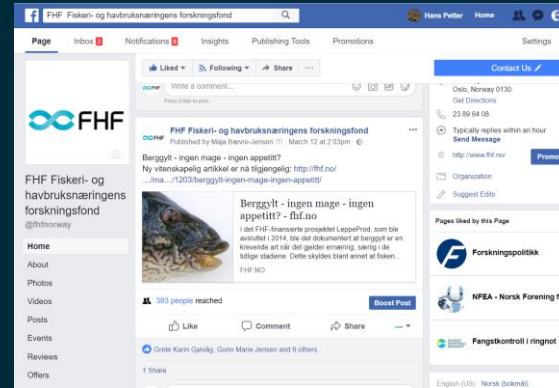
FHF Fiskeri- og havbruksnæringens forskningsfond

Hans Petter Home

Page Inbox 2 Notifications 6 Insights Publishing Tools Promotions Settings

Liked ▾ Following ▾ Share ···

Contact Us

Write a comment...

Press Enter to post.

Oslo, Norway 0130
Get Directions

23 89 64 08

Typically replies within an hour
Send Message

http://www.fhf.no/

Promo

Organization

Suggest Edits

FHF

FHF Fiskeri- og havbruksnæringens forskningsfond
@fhfnorway

Home
About
Photos
Videos
Posts
Events
Reviews
Offers

FHF Fiskeri- og havbruksnæringens forskningsfond
Published by Maja Bævre-Jensen [?] · March 12 at 2:03pm ·

Berggylt - ingen mage - ingen appetitt?
Ny vitenskapelig artikkel er nå tilgjengelig: http://fhf.no/...ma.../1203/berggylt-ingen-mage-ingen-appetitt/

Berggylt - ingen mage - ingen appetitt? - fhf.no
I det FHF-finansierte prosjektet LeppeProd, som ble avsluttet i 2014, ble det dokumentert at berggylt er en krevende art når det gjelder ernæring, særlig i de tidlige stadiene. Dette skyldes blant annet at fisken...
FHF.NO

383 people reached
Boost Post

Like Comment Share

Grete Karin Gjøvåg, Gunn Marie Jensen and 6 others

1 Share

Pages liked by this Page

Forskningspolitikk

NFEA - Norsk Forening f

Fangstkontroll i ringnot

English (US) · Norsk (bokmål)